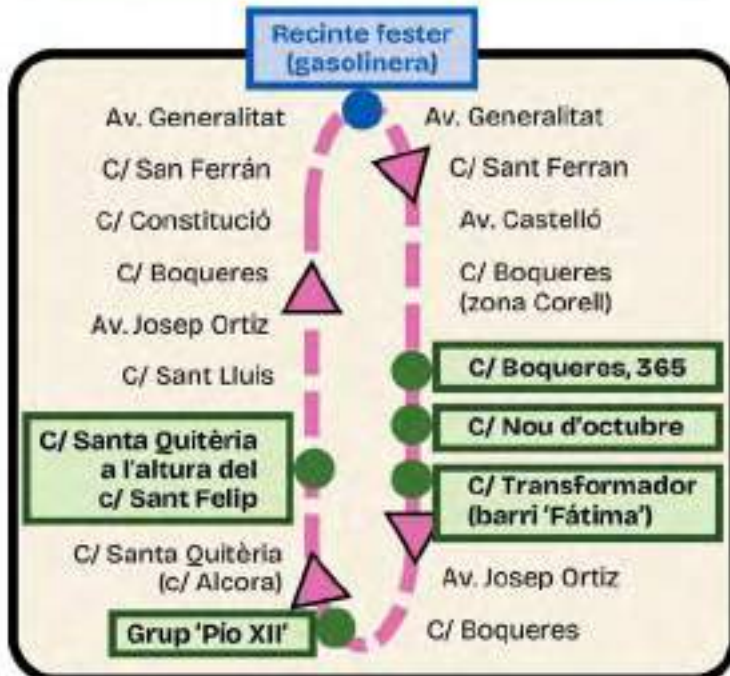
Recinte fester (gasolinera)

Av. Generalitat
C/ San Ferrán
C/ Constitució
C/ Boqueres
Av. Josep Ortiz
C/ Sant Lluis
C/ Santa Quitèria a l'altura del c/ Sant Felip
C/ Santa Quitèria (c/ Alcora)
Grup 'Pio XII'

Av. Generalitat
C/ Sant Ferran
Av. Castelló
C/ Boqueres (zona Corell)
C/ Boqueres, 365
C/ Nou d'octubre
C/ Transformador (barri 'Fátima')
Av. Josep Ortiz
C/ Boqueres